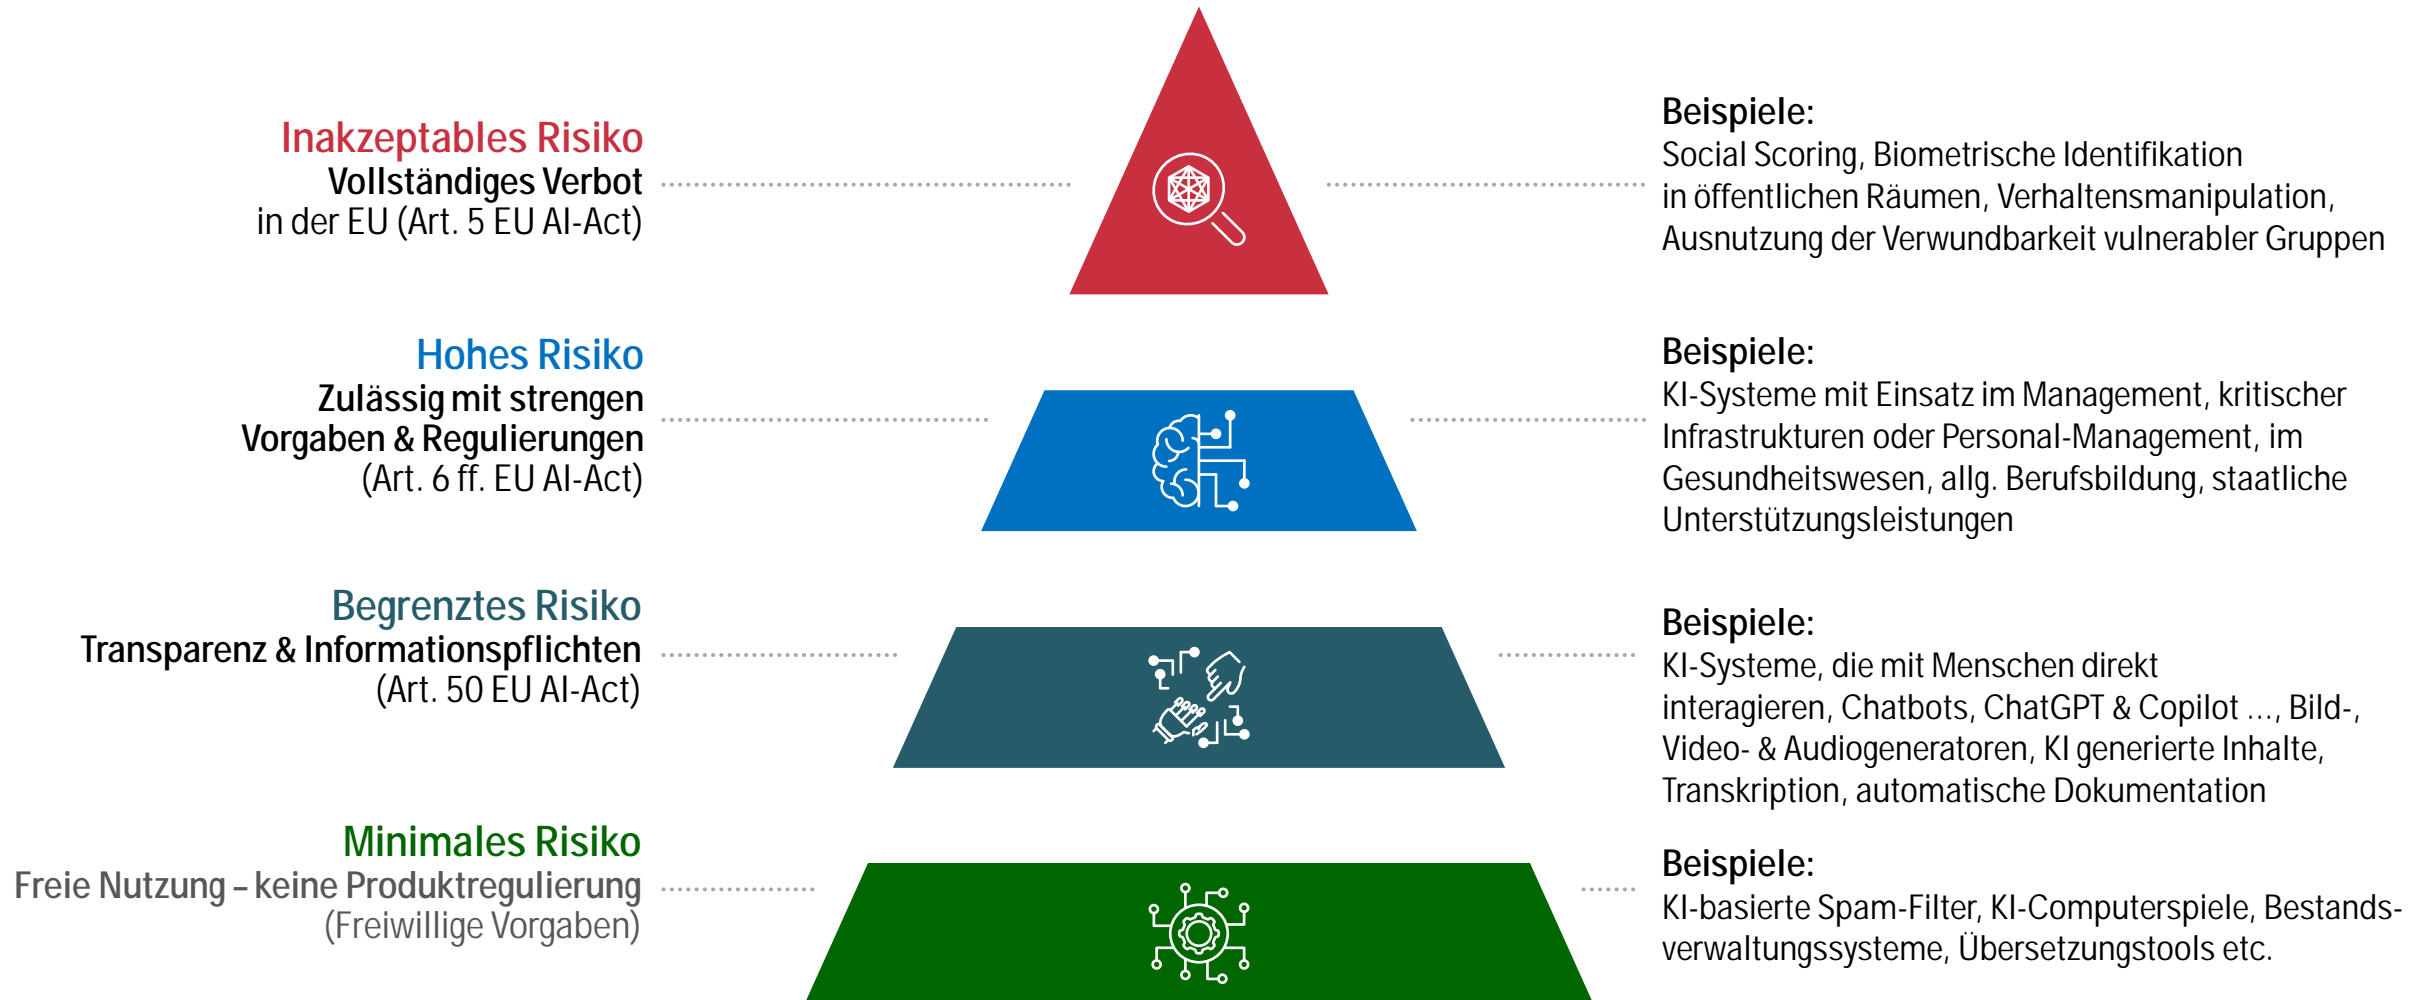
Inakzeptables Risiko
Vollständiges Verbot
in der EU (Art. 5 EU AI-Act)

Beispiele:
Social Scoring, Biometrische Identifikation in öffentlichen Räumen, Verhaltensmanipulation, Ausnutzung der Verwundbarkeit vulnerabler Gruppen

Hohes Risiko
Zulässig mit strengen Vorgaben & Regulierungen
(Art. 6 ff. EU AI-Act)

Beispiele:
KI-Systeme mit Einsatz im Management, kritischer Infrastrukturen oder Personal-Management, im Gesundheitswesen, allg. Berufsbildung, staatliche Unterstützungsleistungen

Begrenztes Risiko
Transparenz & Informationspflichten
(Art. 50 EU AI-Act)

Beispiele:
KI-Systeme, die mit Menschen direkt interagieren, Chatbots, ChatGPT & Copilot ..., Bild-, Video- & Audiogeneratoren, KI generierte Inhalte, Transkription, automatische Dokumentation

Minimales Risiko
Freie Nutzung – keine Produktregulierung
(Freiwillige Vorgaben)

Beispiele:
KI-basierte Spam-Filter, KI-Computerspiele, Bestandsverwaltungssysteme, Übersetzungstools etc.